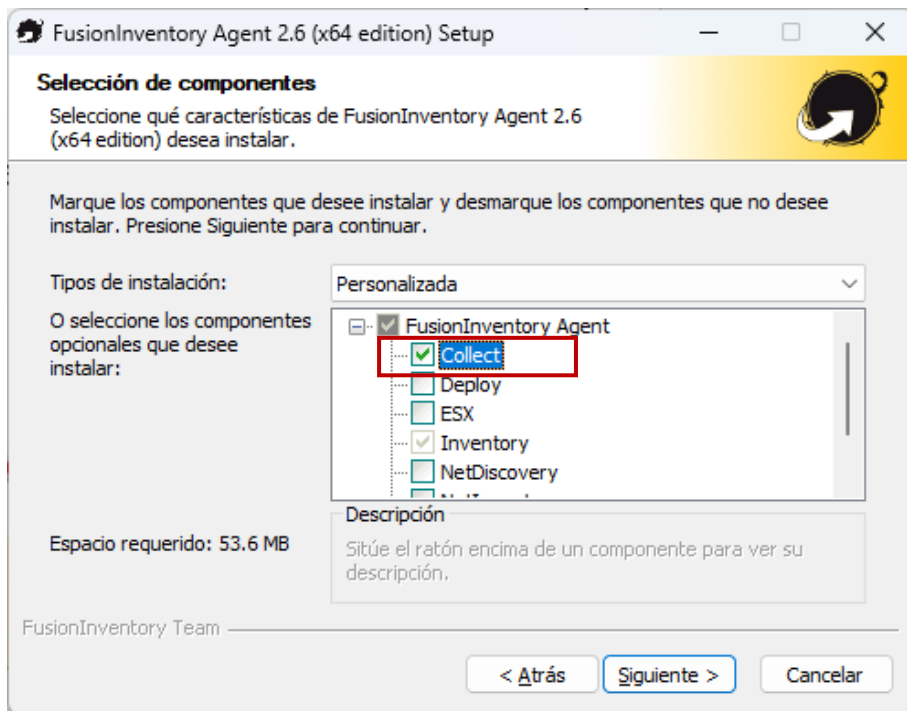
FusionInventory Agent 2.6 (x64 edition) Setup

Selección de componentes
Seleccione qué características de FusionInventory Agent 2.6 (x64 edition) desea instalar.

Marque los componentes que desee instalar y desmarque los componentes que no desee instalar. Presione Siguiente para continuar.

Tipos de instalación:
Personalizada

O seleccione los componentes opcionales que desee instalar:

FusionInventory Agent
Collect
Deploy
ESX
Inventory
NetDiscovery
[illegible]

Espacio requerido: 53.6 MB

Descripción
Sitúe el ratón encima de un componente para ver su descripción.

FusionInventory Team

< Atrás
Siguiente >
Cancelar